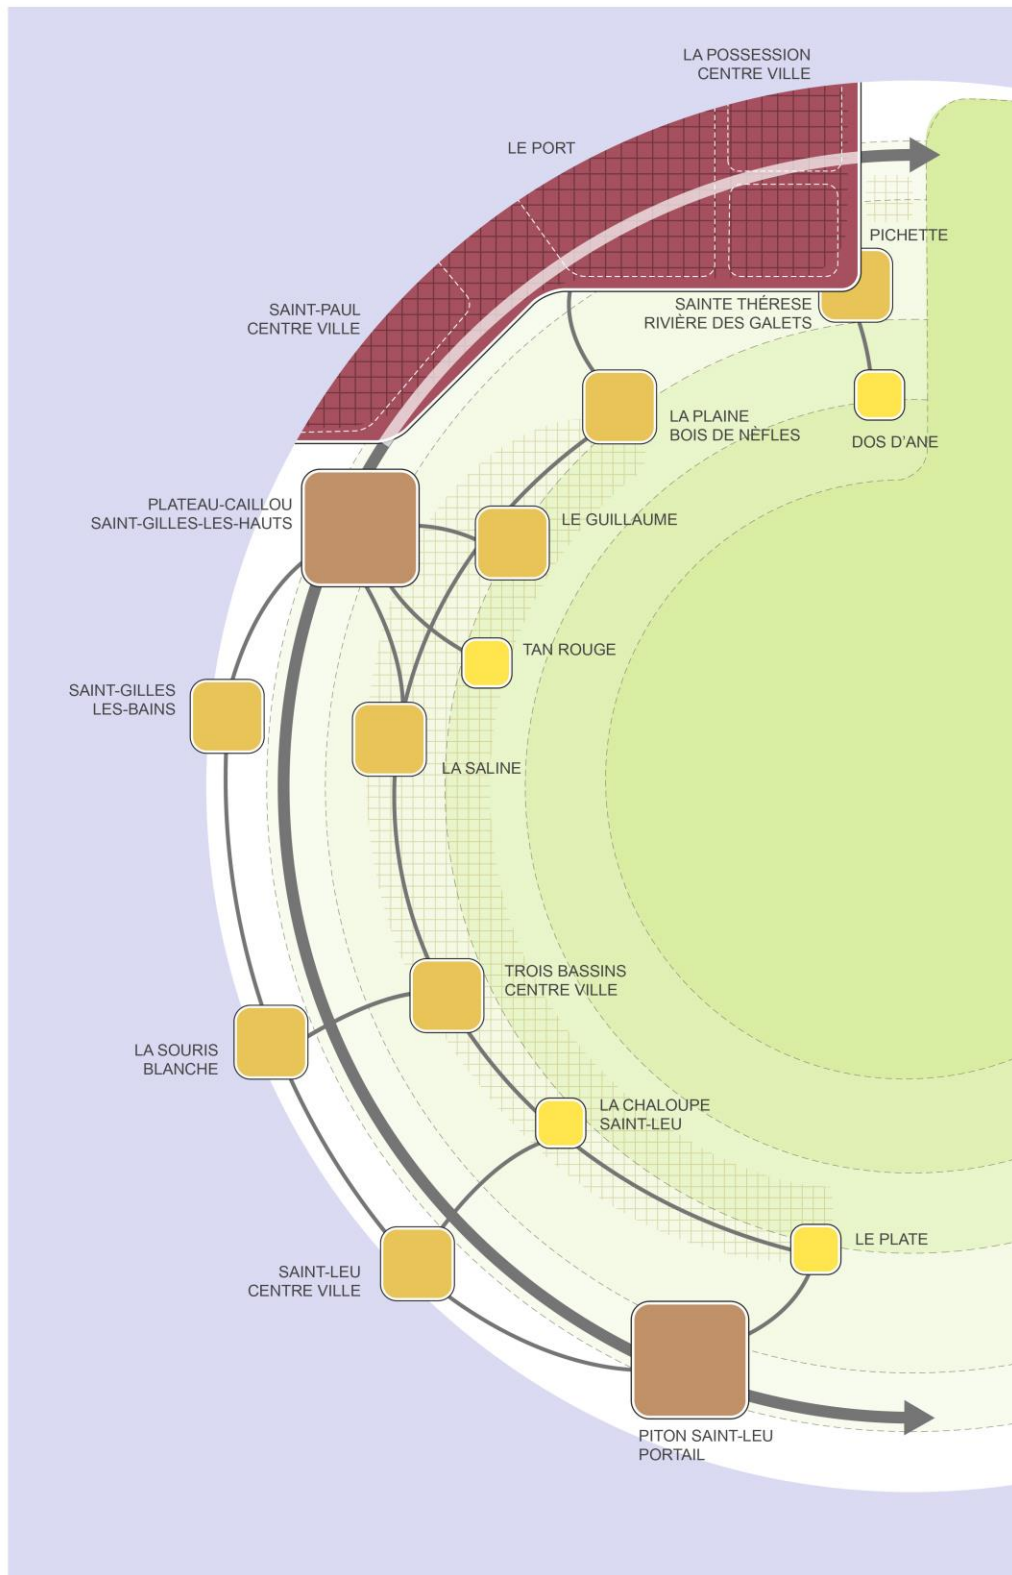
LA POSSESSION
CENTRE VILLE

LE PORT

PICHETTE

SAINT-PAUL
CENTRE VILLE

SAINTE THÉRESE
RIVIÈRE DES GALETS

LA PLAINE
BOIS DE NÈFLES

DOS D'ANE

PLATEAU-CAILLOU
SAINT-GILLES-LES-HAUTS

LE GUILLAUME

TAN ROUGE

SAINT-GILLES
LES-BAINS

LA SALINE

TROIS BASSINS
CENTRE VILLE

LA SOURIS
BLANCHE

LA CHALOUPE
SAINT-LEU

LE PLATE

SAINT-LEU
CENTRE VILLE

PITON SAINT-LEU
PORTAIL